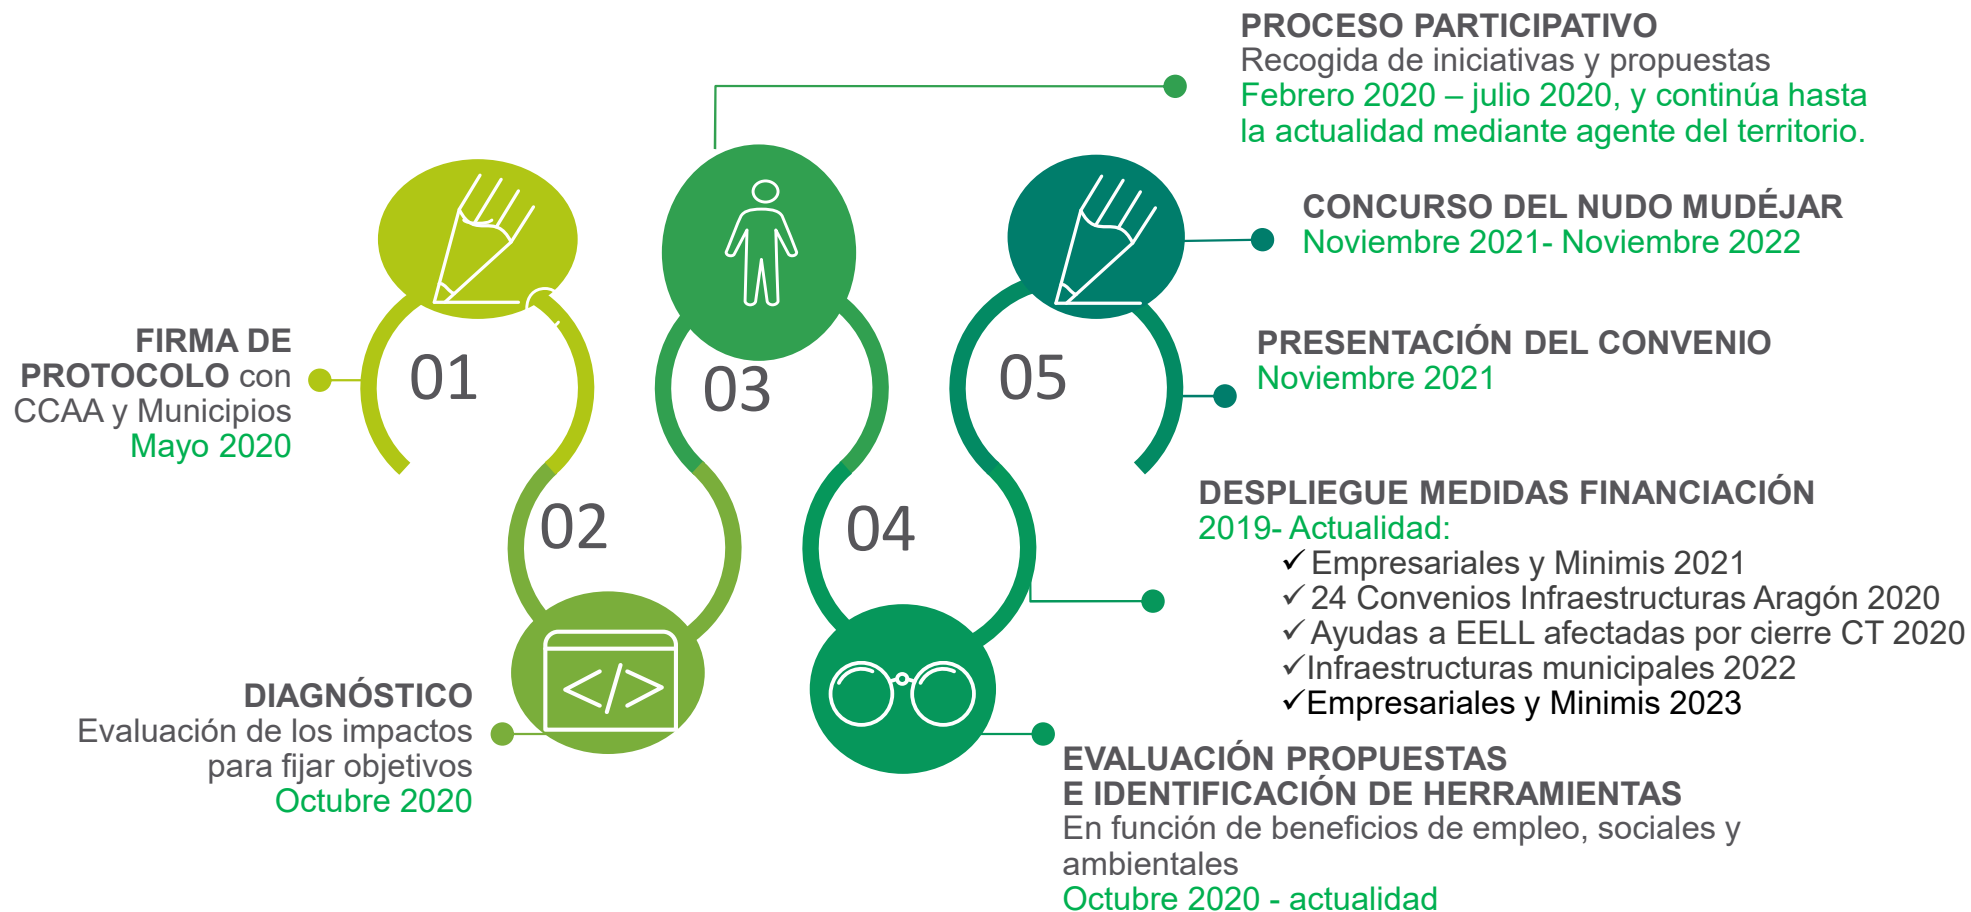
PROCESO PARTICIPATIVO
Recogida de iniciativas y propuestas
Febrero 2020 – julio 2020, y continúa hasta la actualidad mediante agente del territorio.

CONCURSO DEL NUDO MUDÉJAR
Noviembre 2021- Noviembre 2022

PRESENTACIÓN DEL CONVENIO
Noviembre 2021

FIRMA DE PROTOCOLO con CCAA y Municipios
Mayo 2020

01

03

05

02

04

DESPLIEGUE MEDIDAS FINANCIACIÓN
2019- Actualidad:
✓Empresariales y Minimis 2021
✓24 Convenios Infraestructuras Aragón 2020
✓Ayudas a EELL afectadas por cierre CT 2020
✓Infraestructuras municipales 2022
✓Empresariales y Minimis 2023

DIAGNÓSTICO
Evaluación de los impactos para fijar objetivos
Octubre 2020

EVALUACIÓN PROPUESTAS E IDENTIFICACIÓN DE HERRAMIENTAS
En función de beneficios de empleo, sociales y ambientales
Octubre 2020 - actualidad